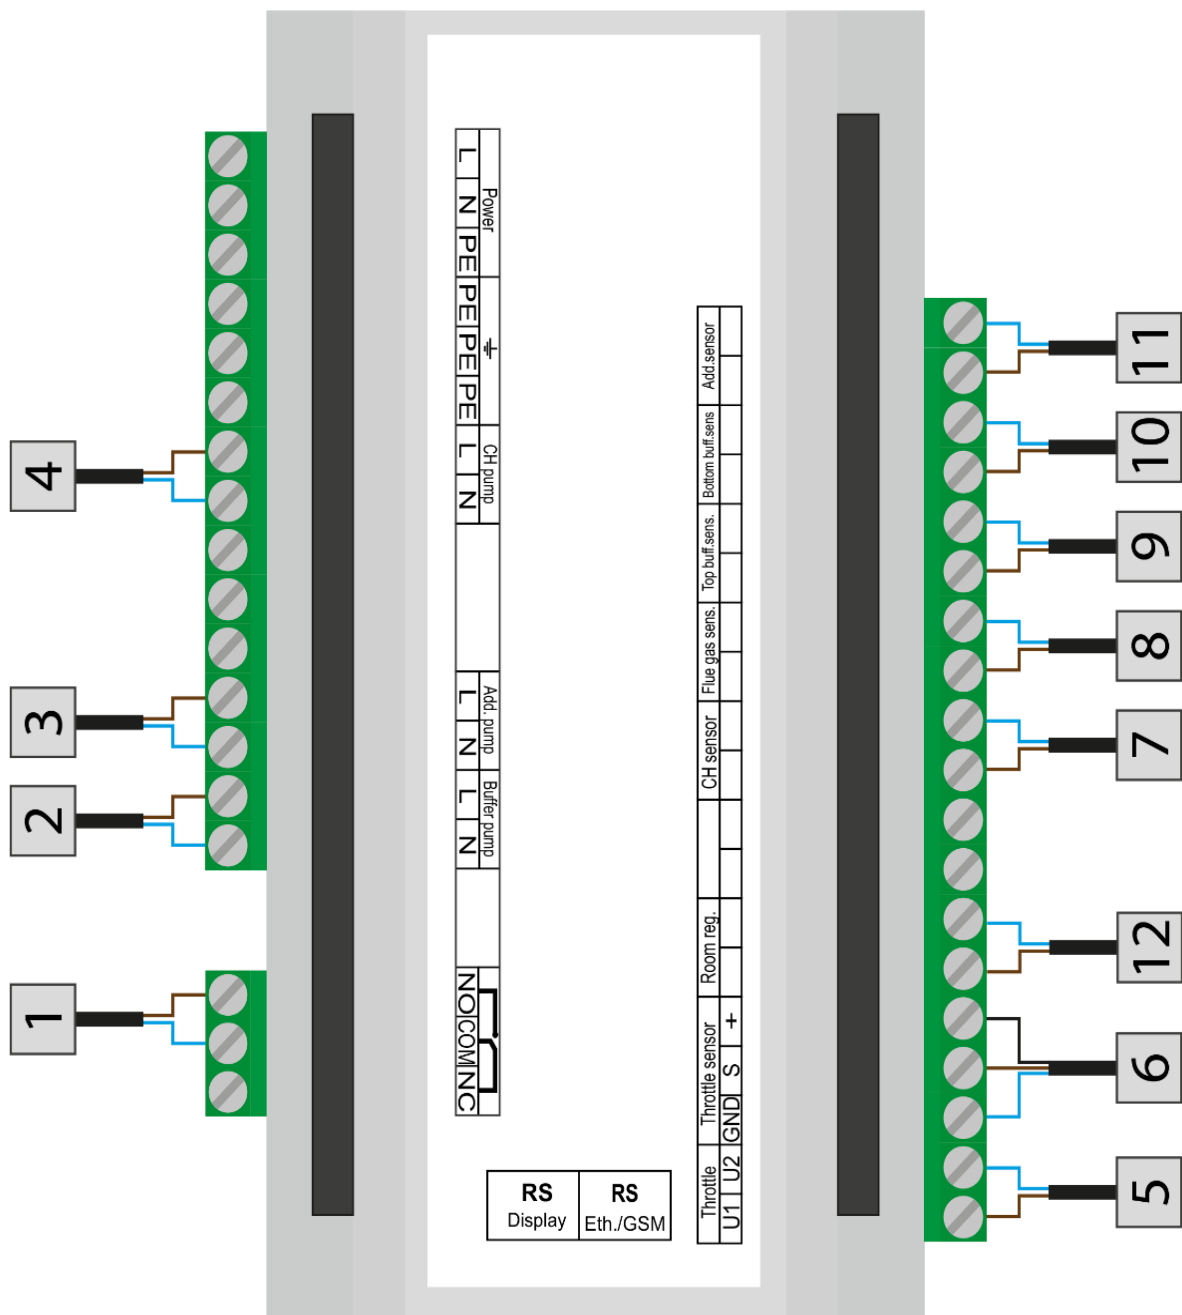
4
3
2
1

Power
L N PE
PE PE PE PE
CH pump
L N
Add. pump
L N
Buffer pump
L N
NO COM NC

RS Display
RS Eth./GSM

Add.sensor
Bottom buff.sens
Top buff.sens.
Flue gas sens.
CH sensor
Room reg.
Throttle sensor
GND S +
Throttle
U1 U2

11
10
9
8
7
12
6
5